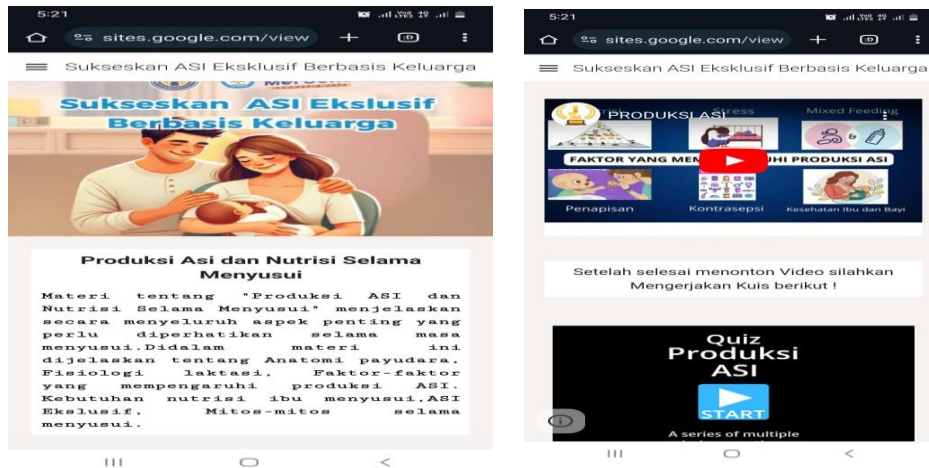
5:21

sites.google.com/view

Sukseskan ASI Eksklusif Berbasis Keluarga

Sukseskan ASI Ekslusif Berbasis Keluarga

Produksi Asi dan Nutrisi Selama Menyusui

Materi tentang "Produksi ASI dan Nutrisi Selama Menyusui" menjelaskan secara menyeluruh aspek penting yang perlu diperhatikan selama masa menyusui.Didalam materi ini dijelaskan tentang Anatomi payudara, Fisiologi laktasi, Faktor-faktor yang mempengaruhi produksi ASI. Kebutuhan nutrisi ibu menyusui,ASI Ekslusif, Mitos-mitos selama menyusui.

5:21

sites.google.com/view

Sukseskan ASI Eksklusif Berbasis Keluarga

PRODUKSI ASI

Stress

Mixed Feeding

FAKTOR YANG MEM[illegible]UHI PRODUKSI ASI

Penapisan

Kontrasepsi

Kesehatan Ibu dan Bayi

Setelah selesai menonton Video silahkan Mengerjakan Kuis berikut !

Quiz
Produksi
ASI

START

A series of multiple